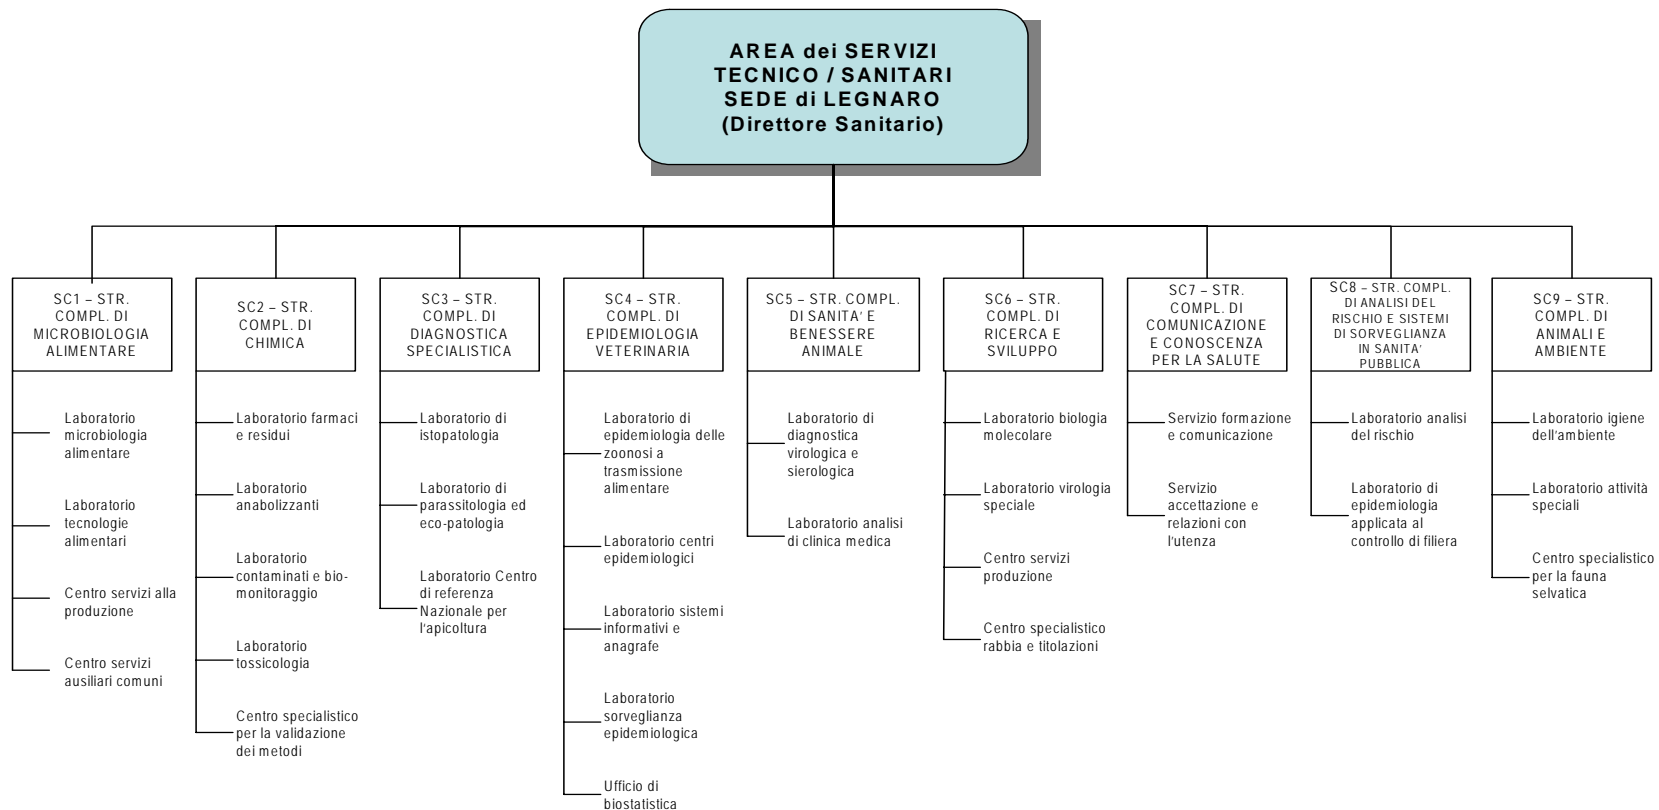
AREA dei SERVIZI TECNICO / SANITARI SEDE di LEGNARO (Direttore Sanitario)

SC1 – STR. COMPL. DI MICROBIOLOGIA ALIMENTARE

Laboratorio microbiologia alimentare

Laboratorio tecnologie alimentari

Centro servizi alla produzione

Centro servizi ausiliari comuni

SC2 – STR. COMPL. DI CHIMICA

Laboratorio farmaci e residui

Laboratorio anabolizzanti

Laboratorio contaminati e bio-monitoraggio

Laboratorio tossicologia

Centro specialistico per la validazione dei metodi

SC3 – STR. COMPL. DI DIAGNOSTICA SPECIALISTICA

Laboratorio di istopatologia

Laboratorio di parassitologia ed eco-patologia

Laboratorio Centro di referenza Nazionale per l'apicoltura

SC4 – STR. COMPL. DI EPIDEMIOLOGIA VETERINARIA

Laboratorio di epidemiologia delle zoonosi a trasmissione alimentare

Laboratorio centri epidemiologici

Laboratorio sistemi informativi e anagrafe

Laboratorio sorveglianza epidemiologica

Ufficio di biostatistica

SC5 – STR. COMPL. DI SANITA' E BENESSERE ANIMALE

Laboratorio di diagnostica virologica e sierologica

Laboratorio analisi di clinica medica

SC6 – STR. COMPL. DI RICERCA E SVILUPPO

Laboratorio biologia molecolare

Laboratorio virologia speciale

Centro servizi produzione

Centro specialistico rabbia e titolazioni

SC7 – STR. COMPL. DI COMUNICAZIONE E CONOSCENZA PER LA SALUTE

Servizio formazione e comunicazione

Servizio accettazione e relazioni con l'utenza

SC8 – STR. COMPL. DI ANALISI DEL RISCHIO E SISTEMI DI SORVEGLIANZA IN SANITA' PUBBLICA

Laboratorio analisi del rischio

Laboratorio di epidemiologia applicata al controllo di filiera

SC9 – STR. COMPL. DI ANIMALI E AMBIENTE

Laboratorio igiene dell'ambiente

Laboratorio attività speciali

Centro specialistico per la fauna selvatica